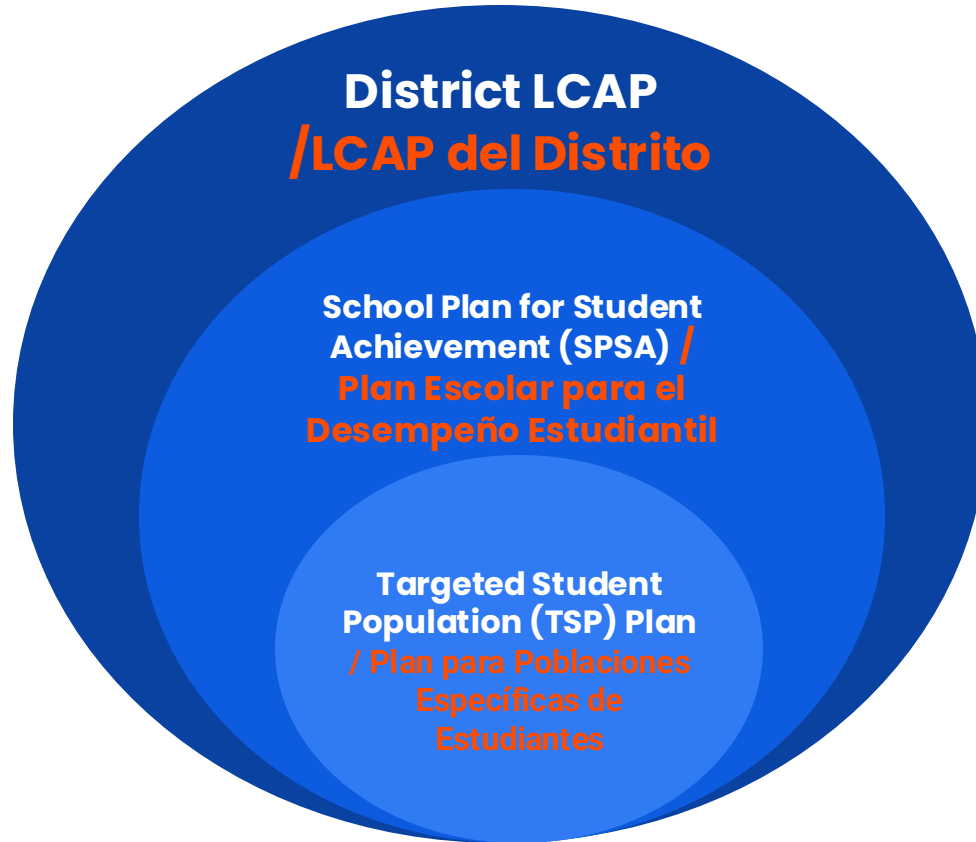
District LCAP
/LCAP del Distrito

School Plan for Student Achievement (SPSA) / Plan Escolar para el Desempeño Estudiantil

Targeted Student Population (TSP) Plan / Plan para Poblaciones Específicas de Estudiantes